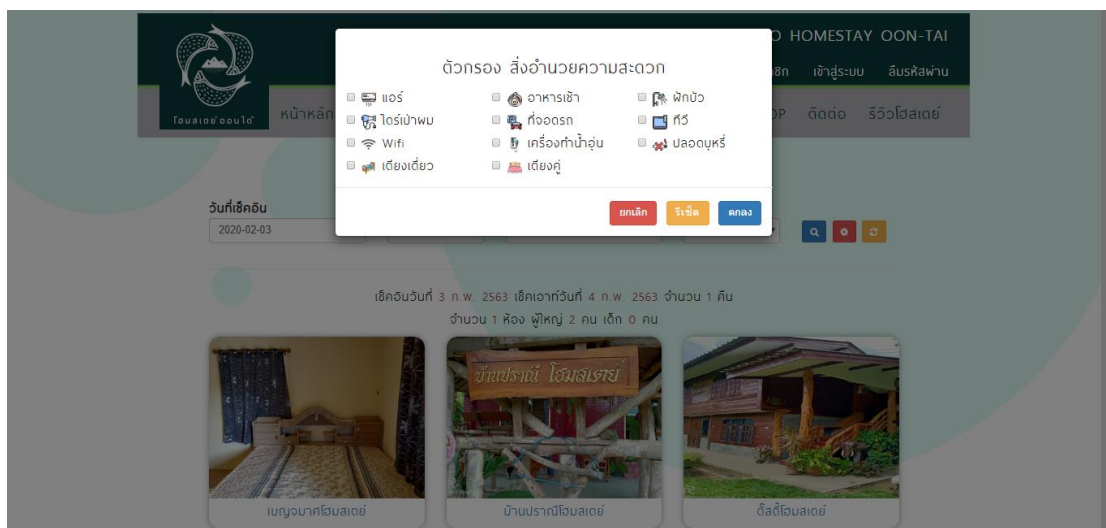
โฮมสเตย์ ออนใต้

หน้าหลัก

O HOMESTAY OON-TAI

ชิก เข้าสู่ระบบ ลืมรหัสผ่าน

P ติดต่อ รีวิวโฮมสเตย์

ตัวกรอง สิ่งอำนวยความสะดวก

แอร์
อาหารเช้า
ฝักบัว
ไดร์เป่าผม
ที่จอดรถ
ทีวี
Wifi
เครื่องทำน้ำอุ่น
ปลอดบุหรี่
เตียงเดี่ยว
เตียงคู่

ยกเลิก รีเซ็ต ตกลง

วันที่เช็คอิน
2020-02-03

เช็คอินวันที่ 3 ก.พ. 2563 เช็คเอาท์วันที่ 4 ก.พ. 2563 จำนวน 1 คืน
จำนวน 1 ห้อง ผู้ใหญ่ 2 คน เด็ก 0 คน

บ้านปราณี โฮมสเตย์

เบญจมาศโฮมสเตย์

บ้านปราณีโฮมสเตย์

ตั้สตี้โฮมสเตย์